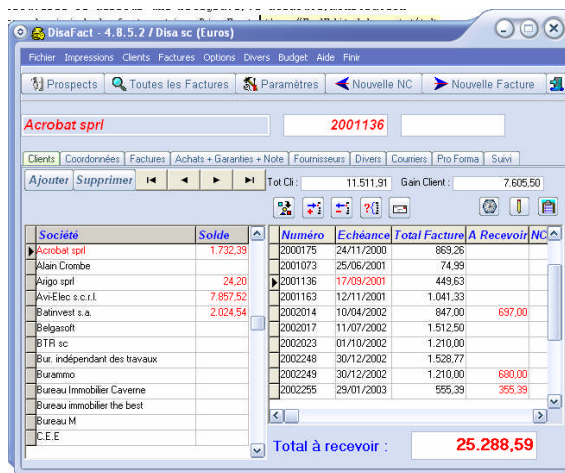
DisaFact - 4.8.5.2 / Disa sc (Euros)

Fichier Impressions Clients Factures Options Divers Budget Aide Finir

Prospects | Toutes les Factures | Paramètres | Nouvelle NC | Nouvelle Facture

Acrobat sprl | 2001136

Clients | Coordonnées | Factures | Achats + Garanties + Note | Fournisseurs | Divers | Courriers | Pro Forma | Suivi

Ajouter | Supprimer

Tot Cli : 11.511,91 Gain Client : 7.605,50

| Société | Solde |
|---|---|
| Acrobat sprl | 1.732,39 |
| Alain Crombe | |
| Arigo sprl | 24,20 |
| Avi-Elec s.c.r.l. | 7.857,52 |
| Batinvest s.a. | 2.024,54 |
| Belgasoft | |
| BTR sc | |
| Bur. indépendant des travaux | |
| Burammo | |
| Bureau Immobilier Caverne | |
| Bureau immobilier the best | |
| Bureau M | |
| C.E.E | |

| Numéro | Echéance | Total Facture | A Recevoir | NC |
|---|---|---|---|---|
| 2001075 | 24/11/2000 | 869,26 | | |
| 2001073 | 25/06/2001 | 74,99 | | |
| 2001136 | 17/09/2001 | 449,63 | | |
| 2001163 | 12/11/2001 | 1.041,33 | | |
| 2002014 | 10/04/2002 | 847,00 | 697,00 | |
| 2002017 | 11/07/2002 | 1.512,50 | | |
| 2002023 | 01/10/2002 | 1.210,00 | | |
| 2002248 | 30/12/2002 | 1.528,77 | | |
| 2002249 | 30/12/2002 | 1.210,00 | 680,00 | |
| 2002255 | 29/01/2003 | 555,39 | 355,39 | |

Total à recevoir : 25.288,59